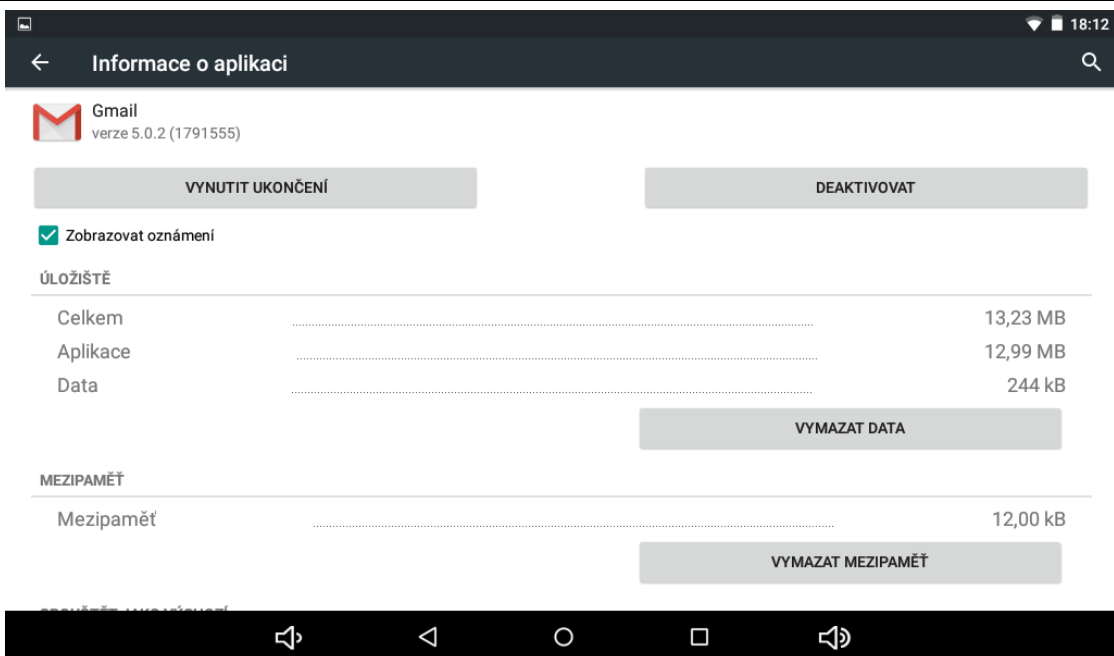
18:12

Informace o aplikaci

Gmail
verze 5.0.2 (1791555)

VYNUTIT UKONČENÍ

DEAKTIVOVAT

Zobrazovat oznámení

ÚLOŽIŠTĚ

Celkem 13,23 MB
Aplikace 12,99 MB
Data 244 kB

VYMAZAT DATA

MEZIPAMĚŤ

Mezipaměť 12,00 kB

VYMAZAT MEZIPAMĚŤ

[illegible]